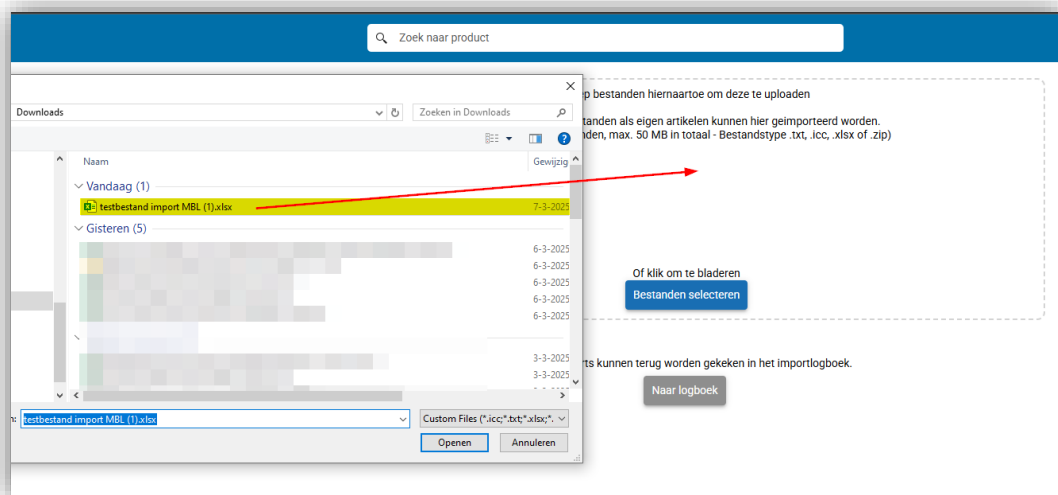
Zoek naar product

Downloads

Zoeken in Downloads

Naam

Gewijzig

Vandaag (1)

testbestand import MBL (1).xlsx

7-3-2025

Gisteren (5)

6-3-2025

6-3-2025

6-3-2025

6-3-2025

6-3-2025

3-3-2025

3-3-2025

n: testbestand import MBL (1).xlsx

Custom Files (*.icc;*.txt;*.xlsx;*.

Openen

Annuleren

p bestanden hiernaartoe om deze te uploaden

standen als eigen artikelen kunnen hier geimporteerd worden.
nden, max. 50 MB in totaal - Bestandstype .txt, .icc, .xlsx of .zip)

Of klik om te bladeren

Bestanden selecteren

rts kunnen terug worden gekeken in het importlogboek.

Naar logboek